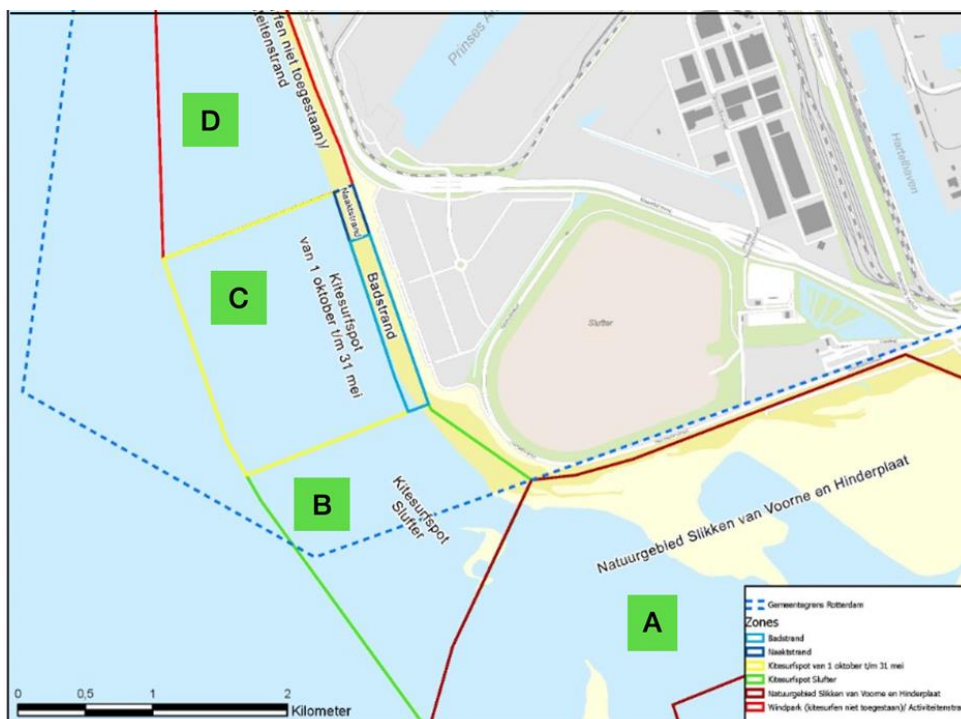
rfen niet toegestaan)/ iteitenstrand

Prinses A

Hartelhaven

D

Naaktstrand

C

Kitesurfspot van 1 oktober t/m 31 mei

Badstrand

Slufter

B

Kitesurfspot Slufter

Natuurgebied Slikken van Voorne en Hinderplaat

A

Gemeentegrens Rotterdam
Zones
Badstrand
Naaktstrand
Kitesurfspot van 1 oktober t/m 31 mei
Kitesurfspot Slufter
Natuurgebied Slikken van Voorne en Hinderplaat
Windpark (kitesurfen niet toegestaan)/ Activiteitenstra

0 0,5 1 2
Kilometer